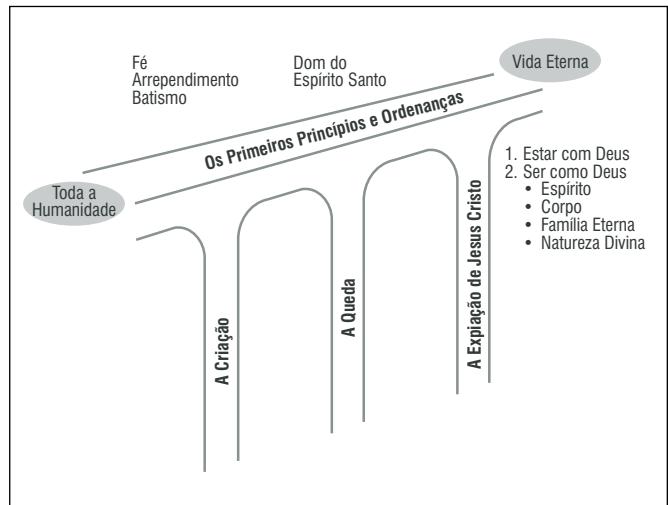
Fé
Arrependimento
Batismo

Dom do
Espírito Santo

Vida Eterna

Os Primeiros Princípios e Ordenanças

Toda a
Humanidade

1. Estar com Deus
2. Ser como Deus
• Espírito
• Corpo
• Família Eterna
• Natureza Divina

A Criação

A Queda

A Expiação de Jesus Cristo